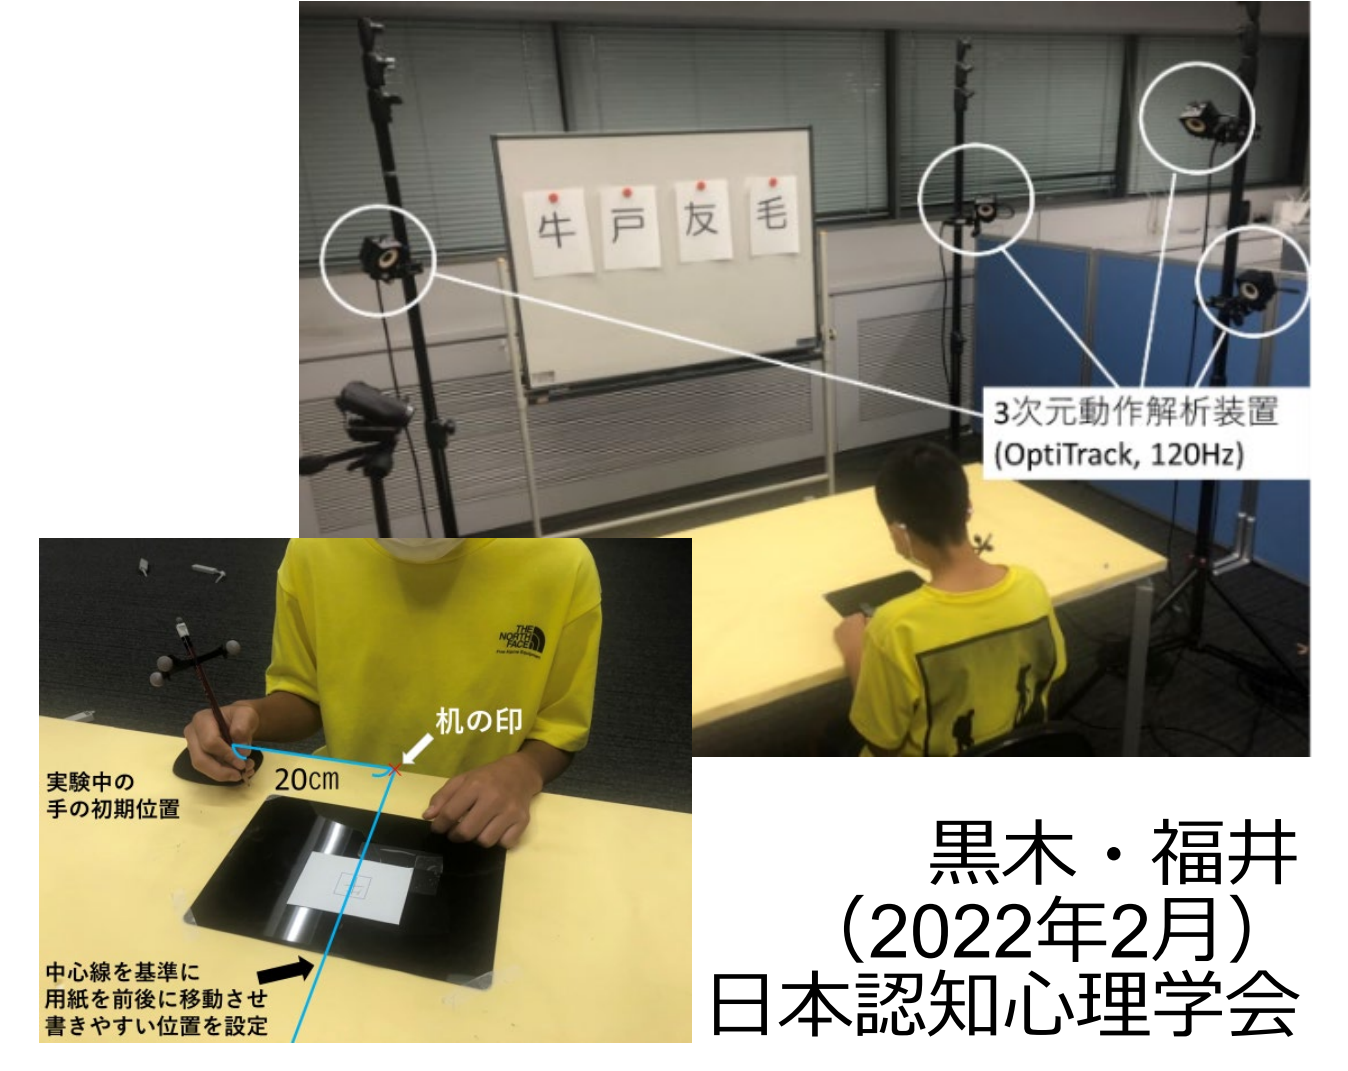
牛 戸 友 毛

3次元動作解析装置
(OptiTrack, 120Hz)

THE NORTH FACE

机の印

実験中の
手の初期位置

20cm

中心線を基準に
用紙を前後に移動させ
書きやすい位置を設定

黒木・福井
（2022年2月）
日本認知心理学会